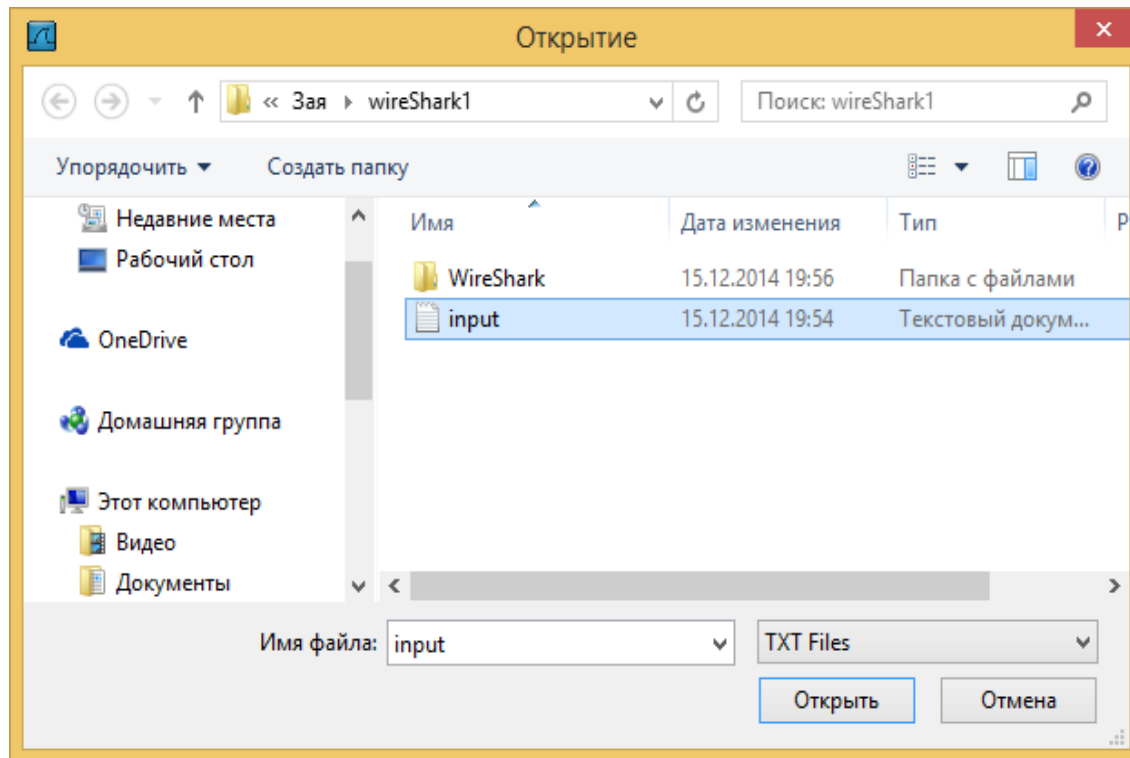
Открытие

« Зая › wireShark1

Поиск: wireShark1

Упорядочить ▾ Создать папку

Недавние места
Рабочий стол

OneDrive

Домашняя группа

Этот компьютер
Видео
Документы

| Имя | Дата изменения | Тип | Р |
|---|---|---|---|
| WireShark | 15.12.2014 19:56 | Папка с файлами | |
| input | 15.12.2014 19:54 | Текстовый докум... | |

Имя файла: input

TXT Files

Открыть Отмена